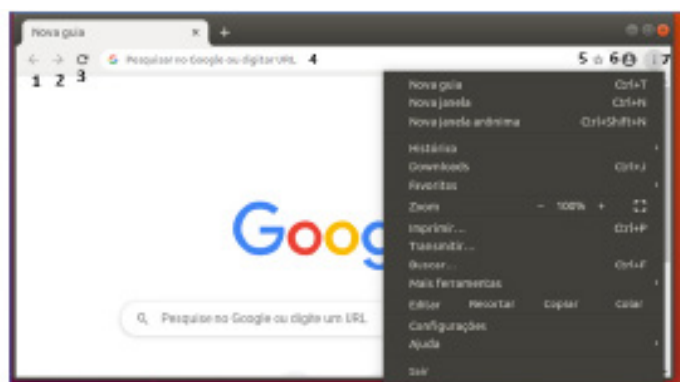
Nova guia ×
+
1 2 3
Pesquisar no Google ou digitar URL 4
5 6 7
Nova guia Ctrl+T
Nova janela Ctrl+N
Nova janela anônima Ctrl+Shift+N
Histórico
Downloads Ctrl+J
Favoritos
Zoom − 100% +
Imprimir... Ctrl+P
Transmitir...
Buscar... Ctrl+F
Mais ferramentas
Editar Recortar Copiar Colar
Configurações
Ajuda
Sair
Goog
Pesquise no Google ou digite um URL